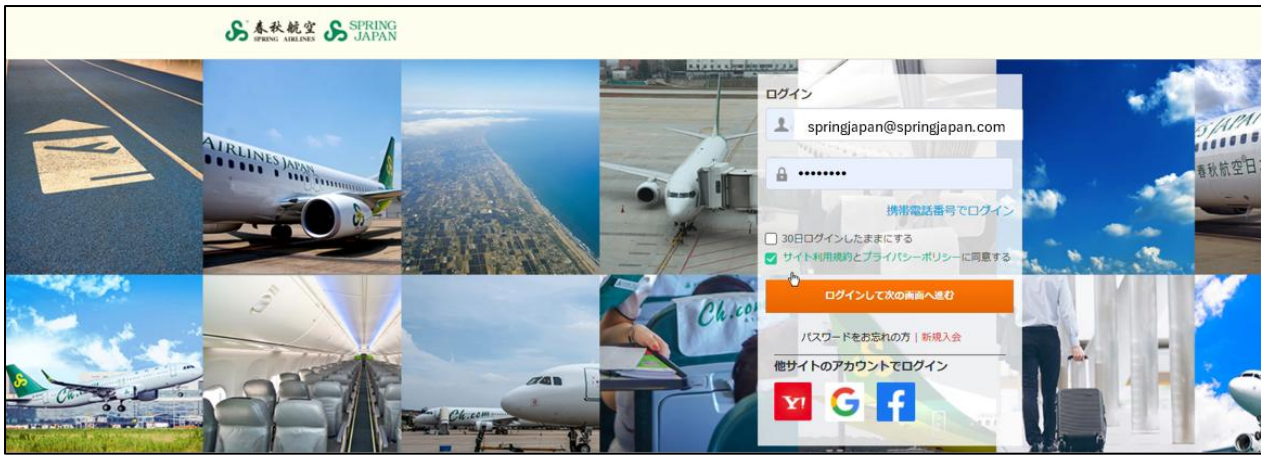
春秋航空 SPRING AIRLINES SPRING JAPAN

ログイン

springjapan@springjapan.com

••••••••

携帯電話番号でログイン

30日ログインしたままにする

サイト利用規約とプライバシーポリシーに同意する

ログインして次の画面へ進む

パスワードをお忘れの方 | 新規入会

他サイトのアカウントでログイン

Y! G f

AIRLINES JAPAN

春秋航空日本

Ch.com